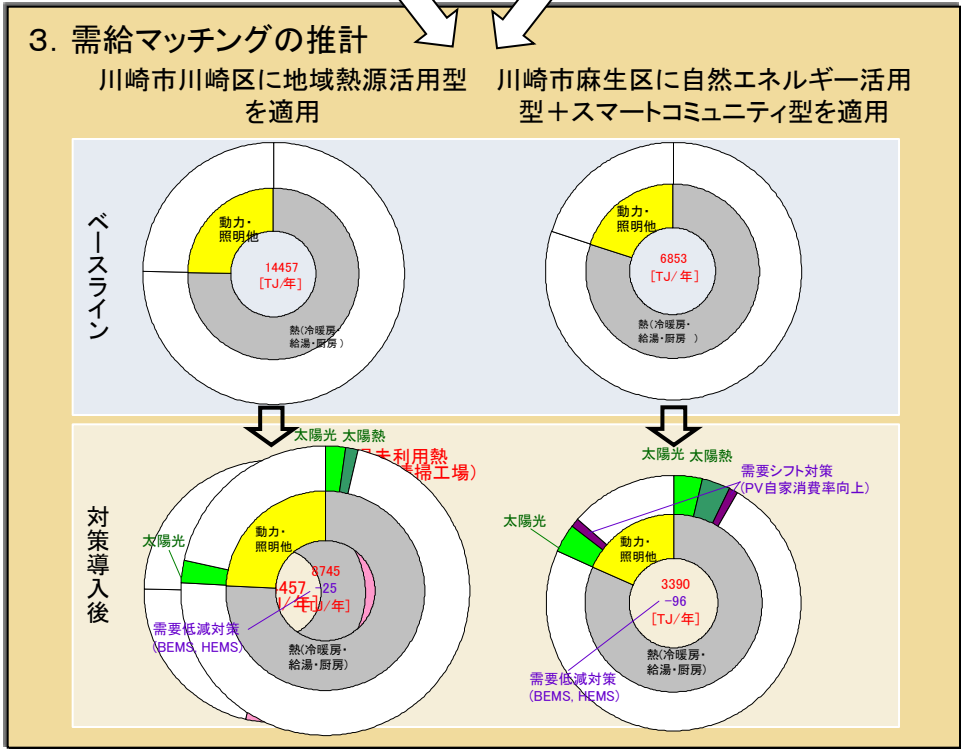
3. 需給マッチングの推計

川崎市川崎区に地域熱源活用型を適用

川崎市麻生区に自然エネルギー活用型＋スマートコミュニティ型を適用

ベースライン

動力・照明他

14457 [TJ/年]

熱(冷暖房・給湯・厨房)

動力・照明他

6853 [TJ/年]

熱(冷暖房・給湯・厨房)

対策導入後

太陽光 太陽熱

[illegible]未利用熱 ([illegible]掃工場)

太陽光

動力・照明他

8745 −25 [TJ/年]

457 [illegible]年]

需要低減対策 (BEMS, HEMS)

熱(冷暖房・給湯・厨房)

太陽光 太陽熱

需要シフト対策 (PV自家消費率向上)

太陽光

動力・照明他

3390 −96 [TJ/年]

需要低減対策 (BEMS, HEMS)

熱(冷暖房・給湯・厨房)